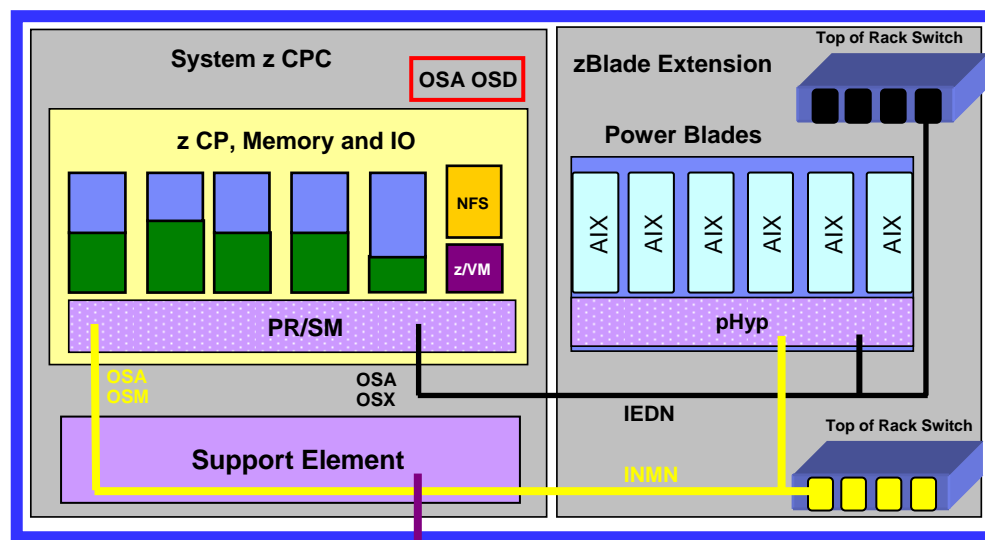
System z CPC

OSA OSD

z CP, Memory and IO

NFS

z/VM

PR/SM

OSA
OSM

OSA
OSX

Support Element

zBlade Extension

Top of Rack Switch

Power Blades

AIX AIX AIX AIX AIX AIX

pHyp

IEDN

Top of Rack Switch

INMN